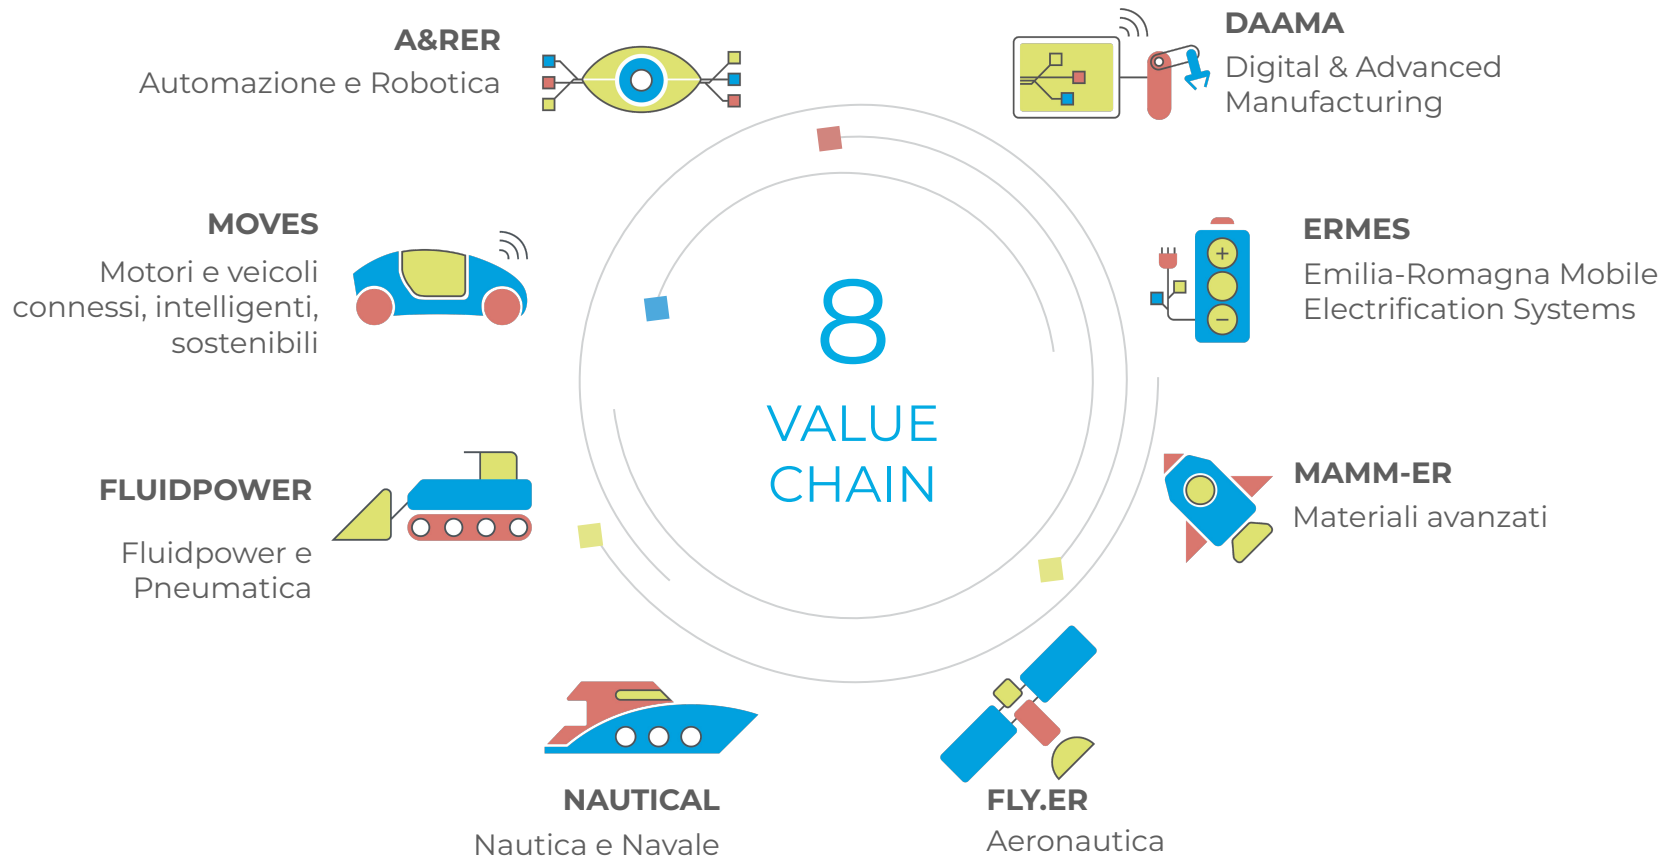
A&RER
Automazione e Robotica

DAAMA
Digital & Advanced Manufacturing

MOVES
Motori e veicoli connessi, intelligenti, sostenibili

ERMES
Emilia-Romagna Mobile Electrification Systems

8
VALUE CHAIN

FLUIDPOWER
Fluidpower e Pneumatica

MAMM-ER
Materiali avanzati

NAUTICAL
Nautica e Navale

FLY.ER
Aeronautica